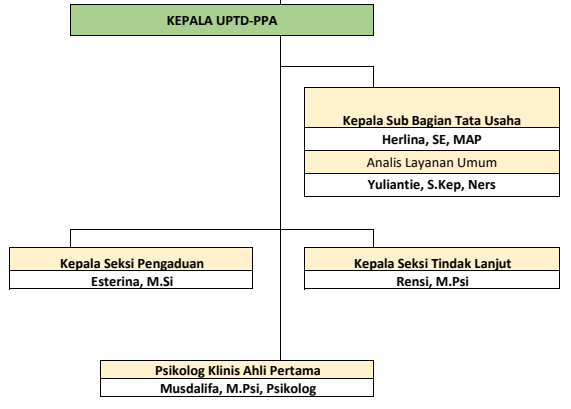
KEPALA UPTD-PPA

Kepala Sub Bagian Tata Usaha
Herlina, SE, MAP
Analis Layanan Umum
Yuliantie, S.Kep, Ners

Kepala Seksi Pengaduan
Esterina, M.Si

Kepala Seksi Tindak Lanjut
Rensi, M.Psi

Psikolog Klinis Ahli Pertama
Musdalifa, M.Psi, Psikolog